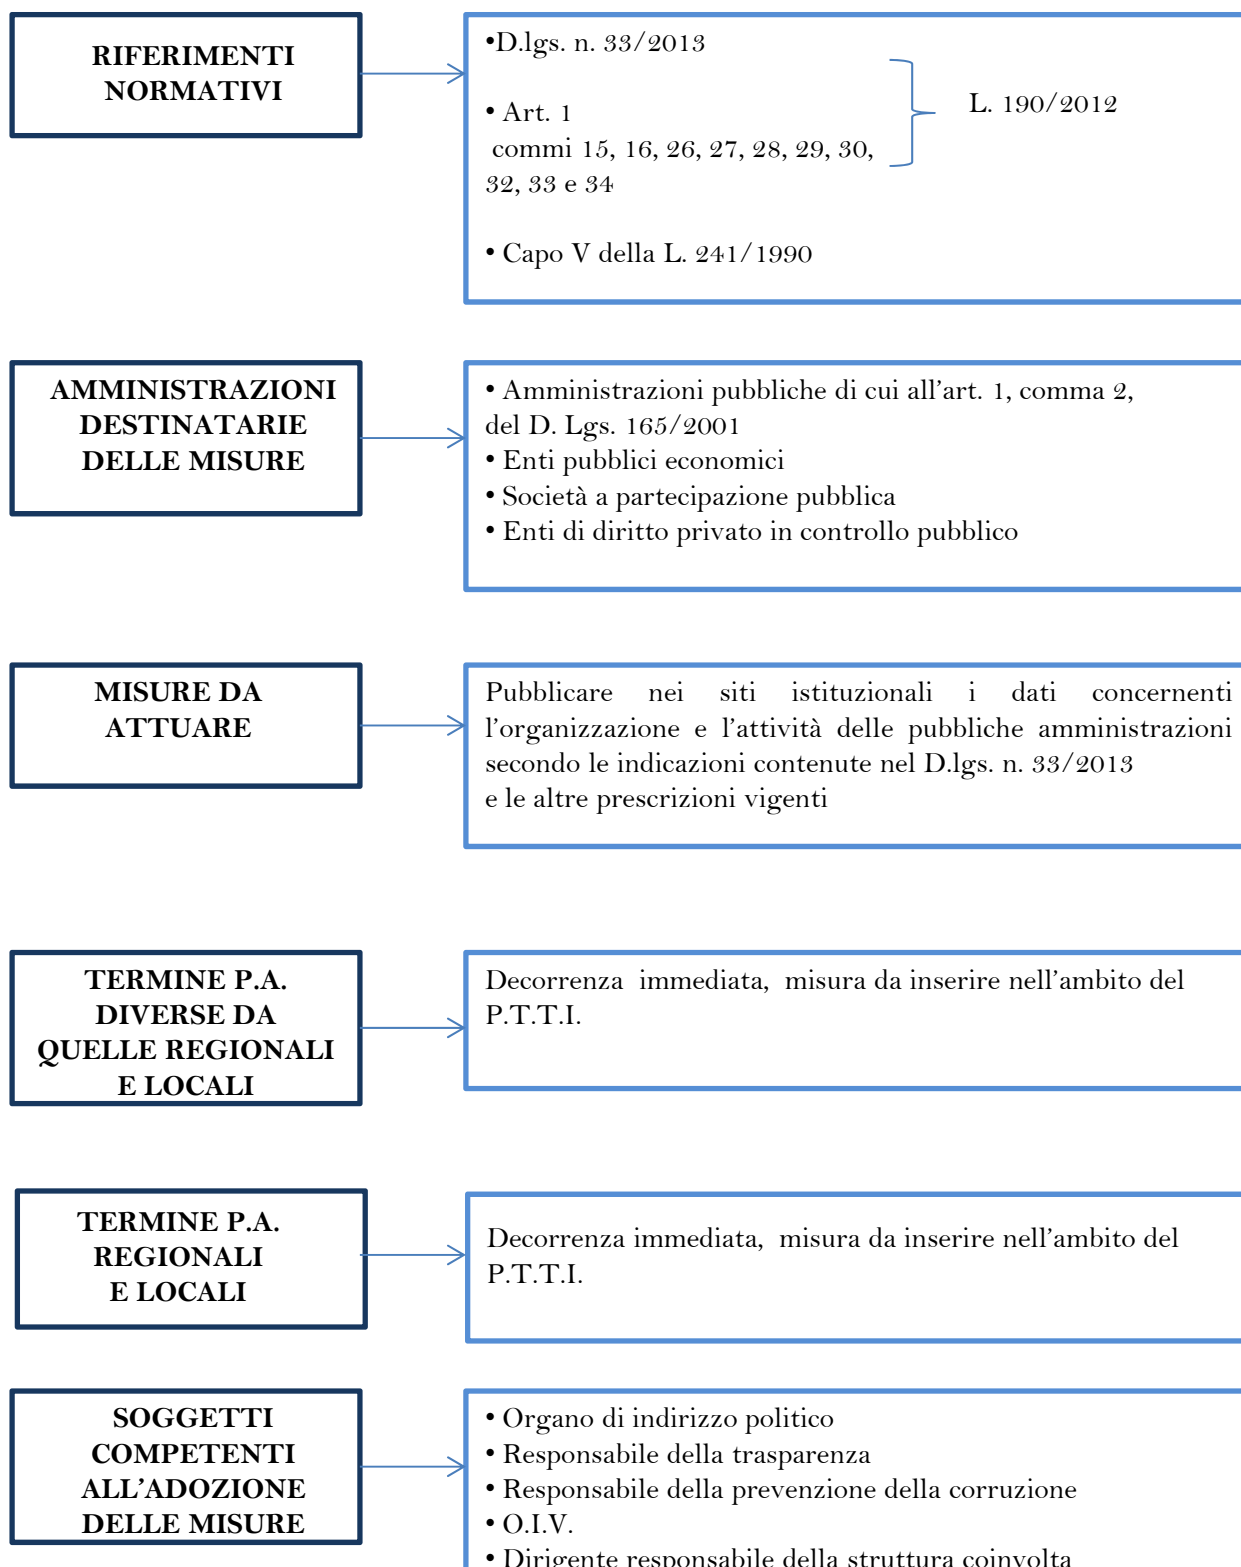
RIFERIMENTI NORMATIVI

•D.lgs. n. 33/2013

• Art. 1 commi 15, 16, 26, 27, 28, 29, 30, 32, 33 e 34

L. 190/2012

• Capo V della L. 241/1990

AMMINISTRAZIONI DESTINATARIE DELLE MISURE

• Amministrazioni pubbliche di cui all'art. 1, comma 2, del D. Lgs. 165/2001
• Enti pubblici economici
• Società a partecipazione pubblica
• Enti di diritto privato in controllo pubblico

MISURE DA ATTUARE

Pubblicare nei siti istituzionali i dati concernenti l'organizzazione e l'attività delle pubbliche amministrazioni secondo le indicazioni contenute nel D.lgs. n. 33/2013 e le altre prescrizioni vigenti

TERMINE P.A. DIVERSE DA QUELLE REGIONALI E LOCALI

Decorrenza immediata, misura da inserire nell'ambito del P.T.T.I.

TERMINE P.A. REGIONALI E LOCALI

Decorrenza immediata, misura da inserire nell'ambito del P.T.T.I.

SOGGETTI COMPETENTI ALL'ADOZIONE DELLE MISURE

• Organo di indirizzo politico
• Responsabile della trasparenza
• Responsabile della prevenzione della corruzione
• O.I.V.
• Dirigente responsabile della struttura coinvolta